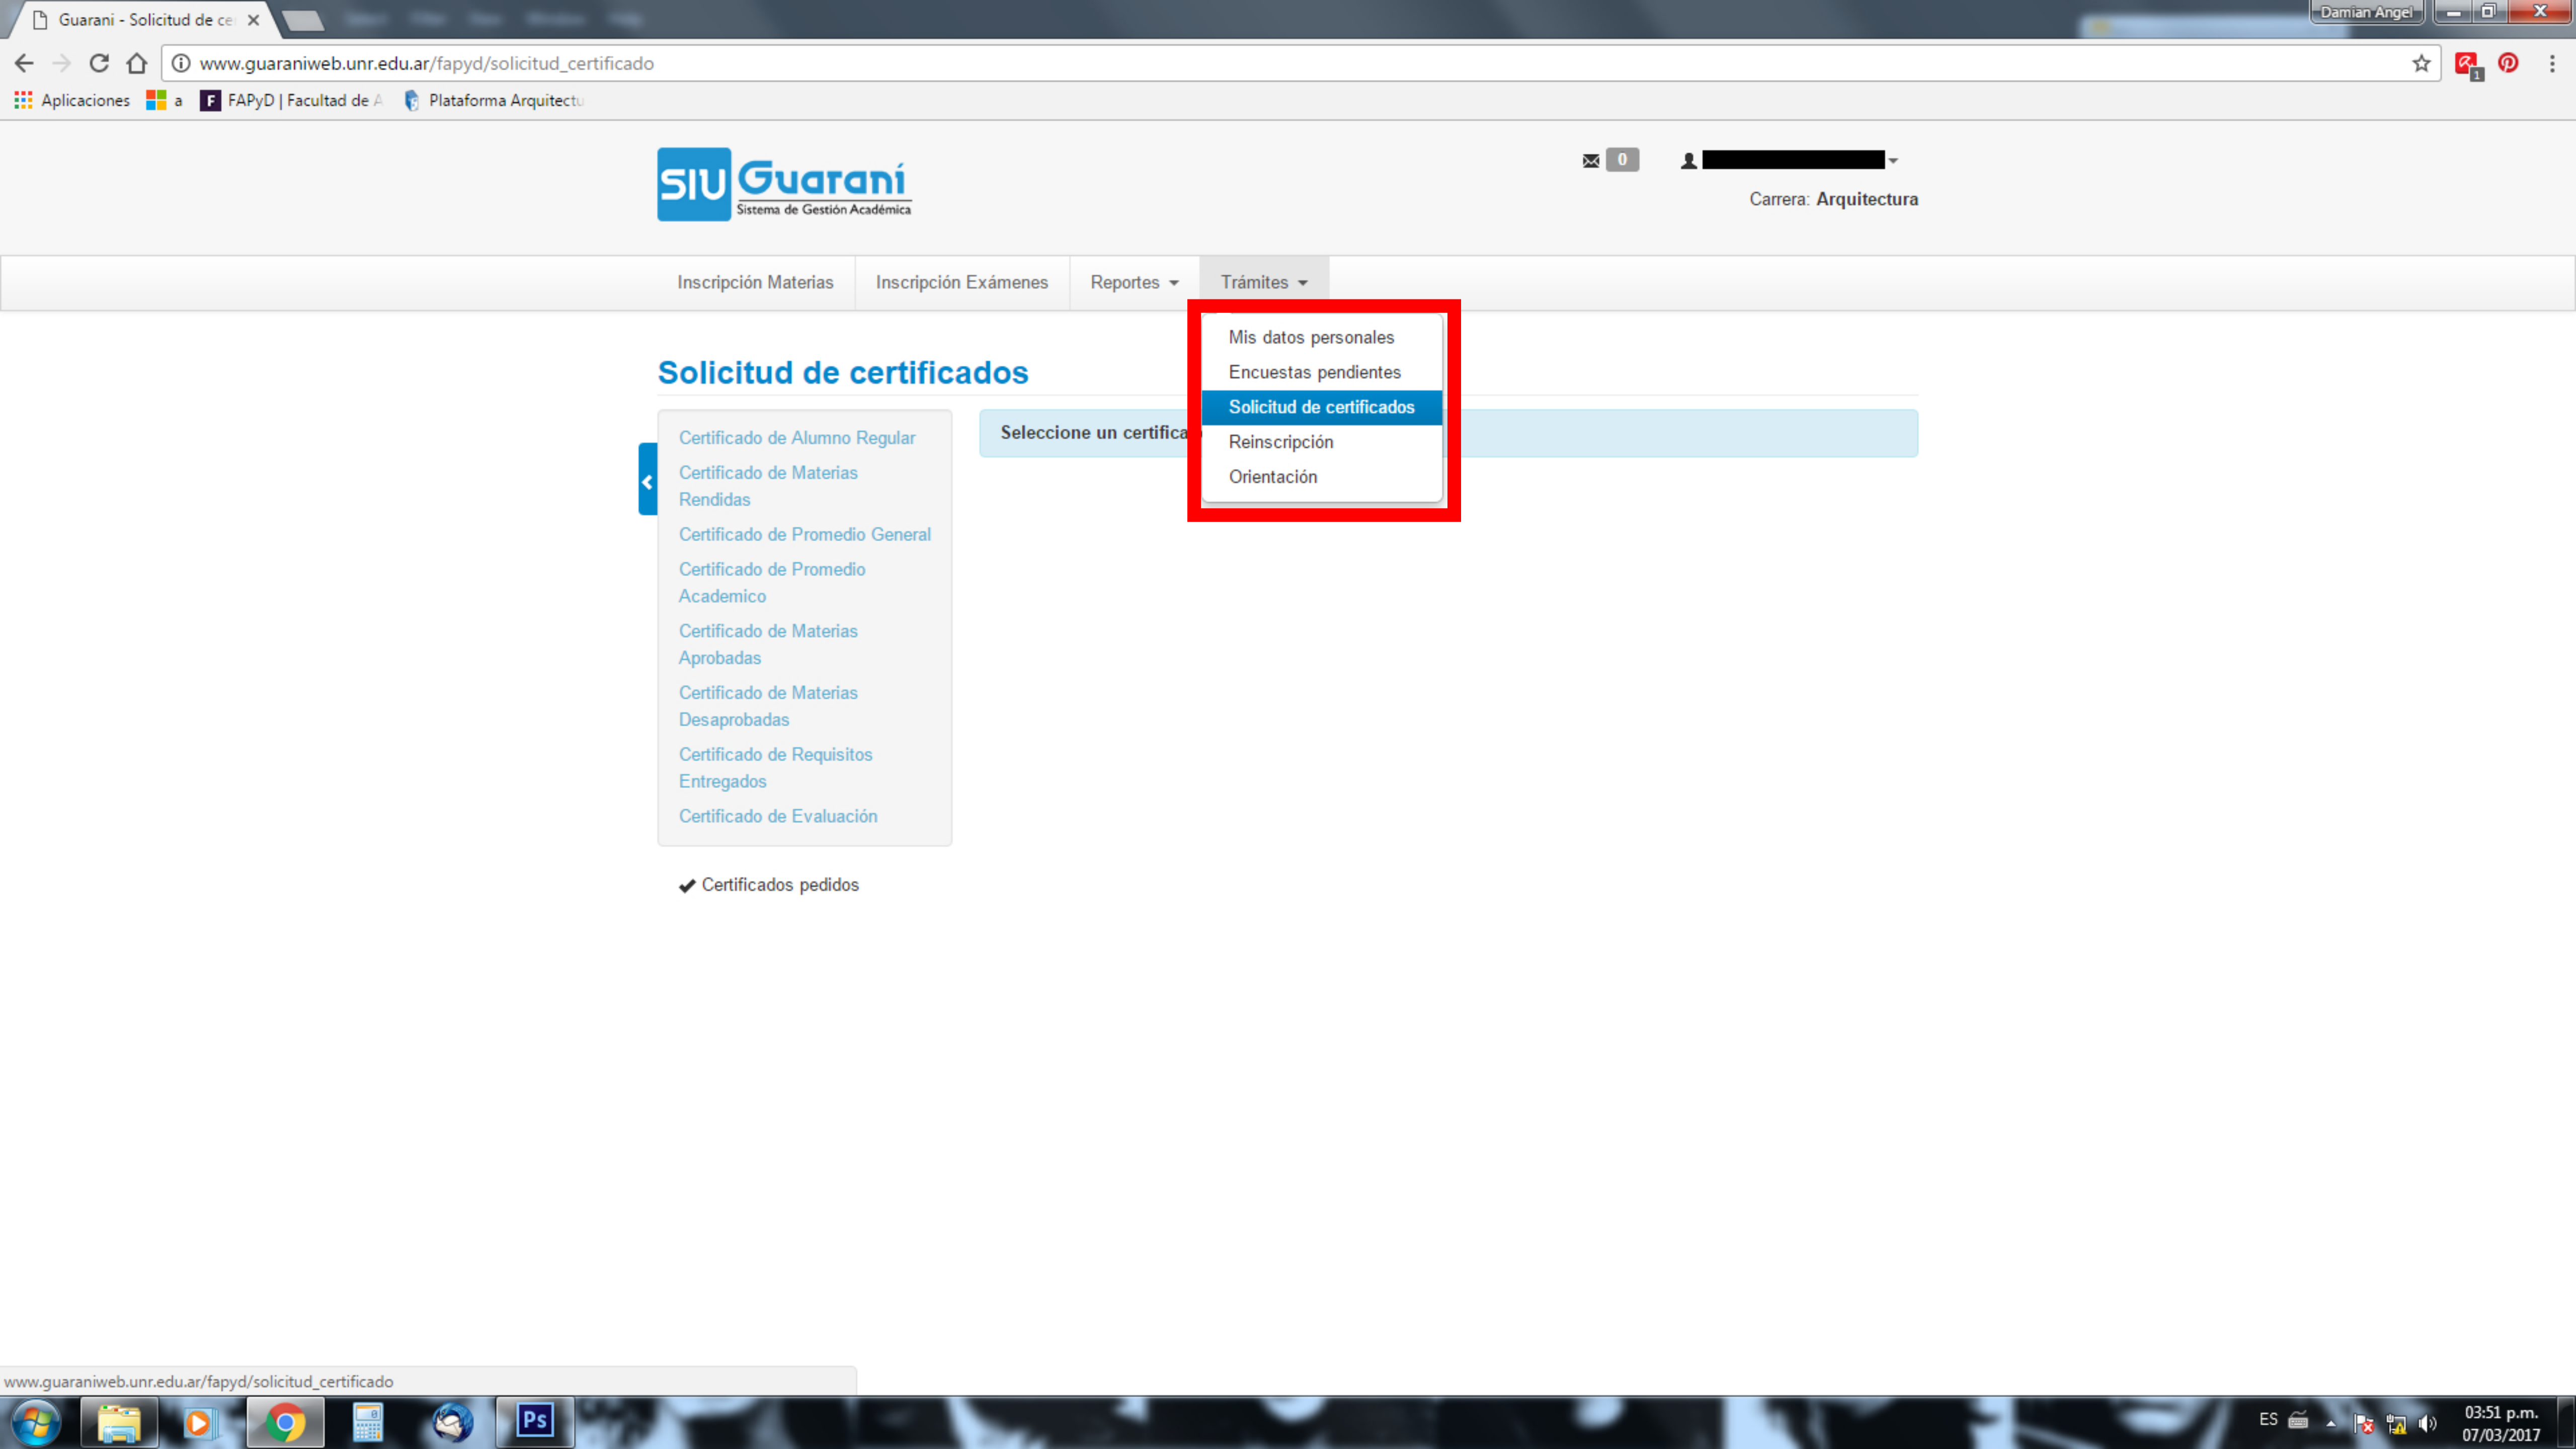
Guarani - Solicitud de ce ×

Damian Angel

www.guaraniweb.unr.edu.ar/fapyd/solicitud_certificado

Aplicaciones a FAPyD | Facultad de A Plataforma Arquitectu

SIU Guaraní
Sistema de Gestión Académica

0

Carrera: Arquitectura

Inscripción Materias Inscripción Exámenes Reportes Trámites

Mis datos personales
Encuestas pendientes
Solicitud de certificados
Reinscripción
Orientación

Solicitud de certificados

Certificado de Alumno Regular
Certificado de Materias Rendidas
Certificado de Promedio General
Certificado de Promedio Academico
Certificado de Materias Aprobadas
Certificado de Materias Desaprobadas
Certificado de Requisitos Entregados
Certificado de Evaluación

Seleccione un certifica

Certificados pedidos

www.guaraniweb.unr.edu.ar/fapyd/solicitud_certificado

ES 03:51 p.m. 07/03/2017